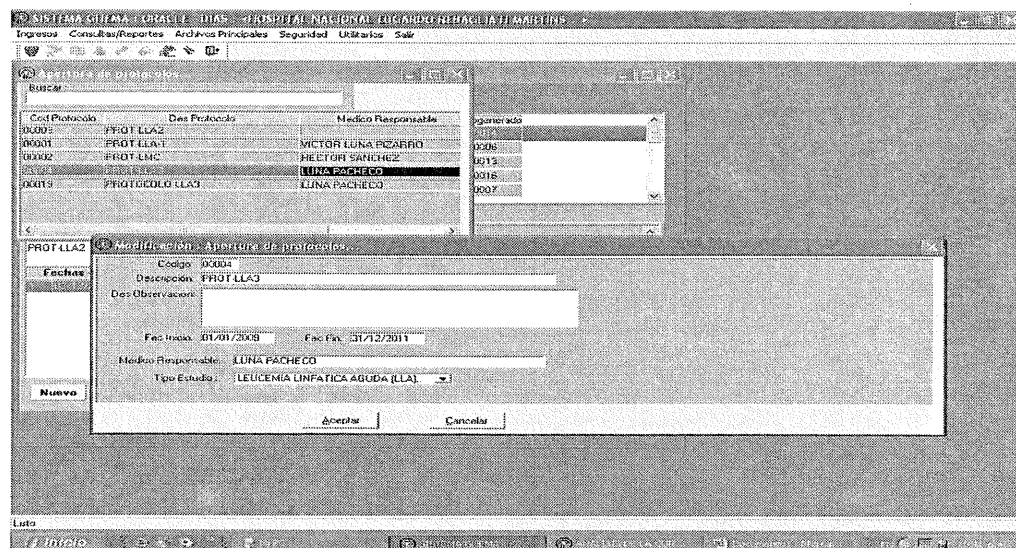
SISTEMA GITEMA : ORACLE - DIAS - HOSPITAL NACIONAL EDGARDO REBAGLIATI MARTINS

Ingresos Consultas/Reportes Archivos Principales Seguridad Utilitarios Salir

Apertura de protocolos

Buscar

| Cod Protocolo | Des Protocolo | Medico Responsable |
|---|---|---|
| 00003 | PROT LLA2 | |
| 00001 | PROT LLA-T | VICTOR LUNA PIZARRO |
| 00002 | PROT-LMC | HECTOR SANCHEZ |
| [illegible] | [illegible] | LUNA PACHECO |
| 00019 | PROTOCOLO LLA3 | LUNA PACHECO |

generado
00006
00013
00016
00007

PROT LLA2

Fechas

Nuevo

Modificación : Apertura de protocolos...

Codigo 00004

Descripcion PROT LLA3

Des Observacion

Fec Inicio 01/01/2009 Fec Fin 31/12/2011

Medico Responsable LUNA PACHECO

Tipo Estudio : LEUCEMIA LINFATICA AGUDA (LLA).

Aceptar Cancelar

Listo

Inicio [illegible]